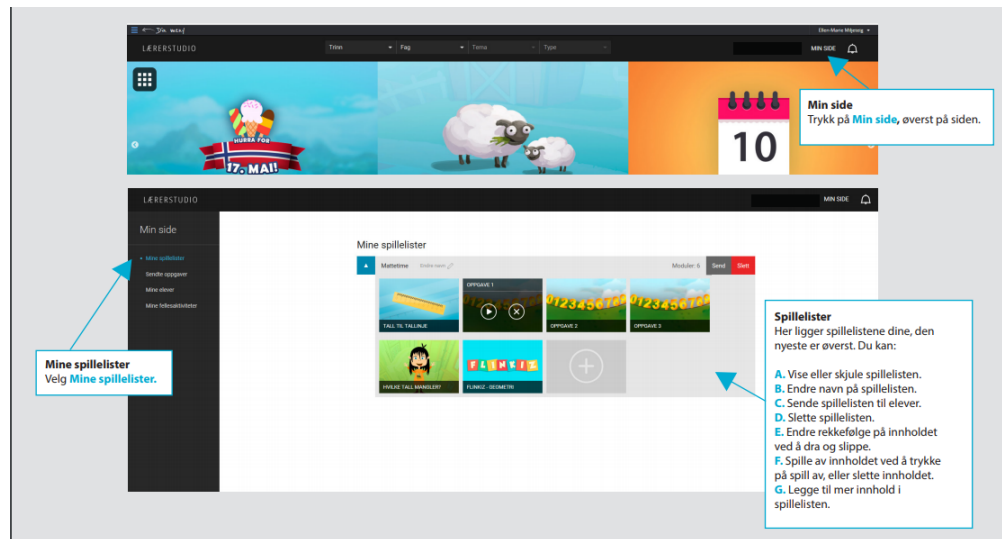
Elen Marie Mjøsing

LÆRERSTUDIO

Trinn
Fag
Tema
Type

MIN SIDE

HURRA FOR 17. MAI!

10

Min side
Trykk på Min side, øverst på siden.

LÆRERSTUDIO

MIN SIDE

Min side

Mine spillelister
Sendte oppgaver
Mine elever
Mine fellesaktiviteter

Mine spillelister

Mattetime
Endre navn
Moduler: 6
Send
Slett

TALL TIL TALLINJE
OPPGAVE 1
OPPGAVE 2
OPPGAVE 3
HVILKE TALL MANGLER?
FLINKIZ - GEOMETRI

Mine spillelister
Velg Mine spillelister.

Spillelister
Her ligger spillelistene dine, den nyeste er øverst. Du kan:

A. Vise eller skjule spillelisten.
B. Endre navn på spillelisten.
C. Sende spillelisten til elever.
D. Slette spillelisten.
E. Endre rekkefølge på innholdet ved å dra og slippe.
F. Spille av innholdet ved å trykke på spill av, eller slette innholdet.
G. Legge til mer innhold i spillelisten.